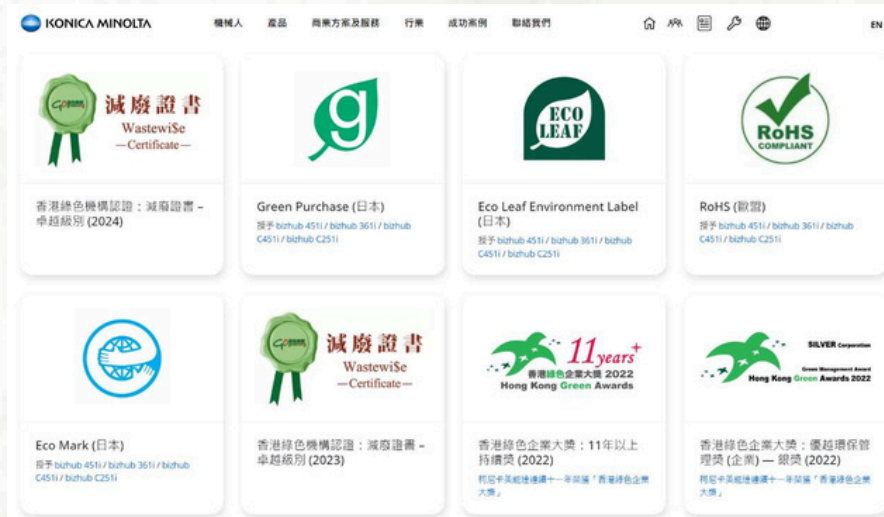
KONICA MINOLTA

機械人 產品 商業方案及服務 行業 成功案例 聯絡我們

EN

減廢證書
Wastewi$e
—Certificate—

香港綠色機構認證：減廢證書 – 卓越級別 (2024)

Green Purchase (日本)
授予 bizhub 451i / bizhub 361i / bizhub C451i / bizhub C251i

ECO LEAF

Eco Leaf Environment Label (日本)
授予 bizhub 451i / bizhub 361i / bizhub C451i / bizhub C251i

RoHS COMPLIANT

RoHS (歐盟)
授予 bizhub 451i / bizhub 361i / bizhub C451i / bizhub C251i

Eco Mark (日本)
授予 bizhub 451i / bizhub 361i / bizhub C451i / bizhub C251i

減廢證書
Wastewi$e
—Certificate—

香港綠色機構認證：減廢證書 – 卓越級別 (2023)

11 years+
香港綠色企業大獎 2022
Hong Kong Green Awards

香港綠色企業大獎：11年以上持續獎 (2022)
柯尼卡美能達連續十一年榮獲「香港綠色企業大獎」

SILVER Corporation
Green Management Award
Hong Kong Green Awards 2022

香港綠色企業大獎：優越環保管理獎 (企業) — 銀獎 (2022)
柯尼卡美能達連續十一年榮獲「香港綠色企業大獎」